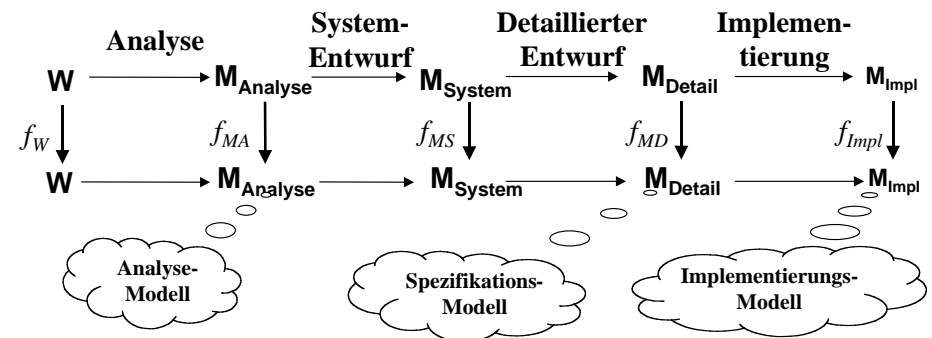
Analyse

System-Entwurf

Detaillierter Entwurf

Implementierung

W $M_{Analyse}$ $M_{System}$ $M_{Detail}$ $M_{Impl}$

$f_W$ $f_{MA}$ $f_{MS}$ $f_{MD}$ $f_{Impl}$

W $M_{Analyse}$ $M_{System}$ $M_{Detail}$ $M_{Impl}$

Analyse-Modell

Spezifikations-Modell

Implementierungs-Modell